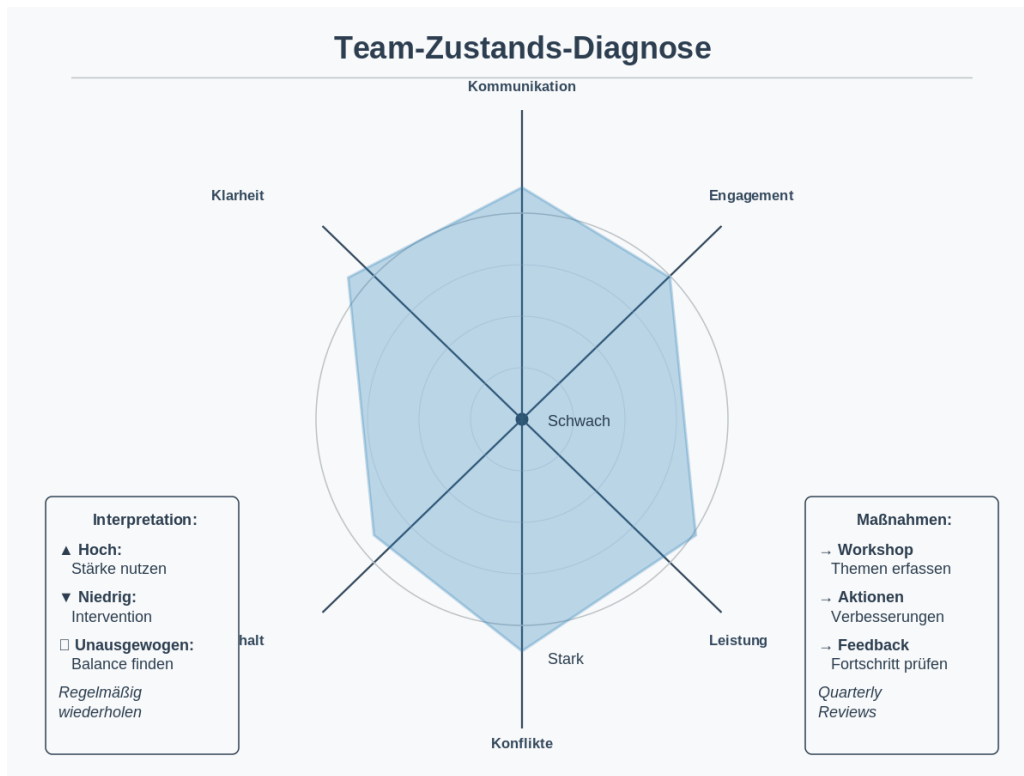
Team-Zustands-Diagnose

Kommunikation

Klarheit

Engagement

Schwach

Stark

Leistung

halt

Konflikte

Interpretation:

▲ Hoch:
Stärke nutzen

▼ Niedrig:
Intervention

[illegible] Unausgewogen:
Balance finden

*Regelmäßig wiederholen*

Maßnahmen:

→ Workshop
Themen erfassen

→ Aktionen
Verbesserungen

→ Feedback
Fortschritt prüfen

*Quarterly Reviews*